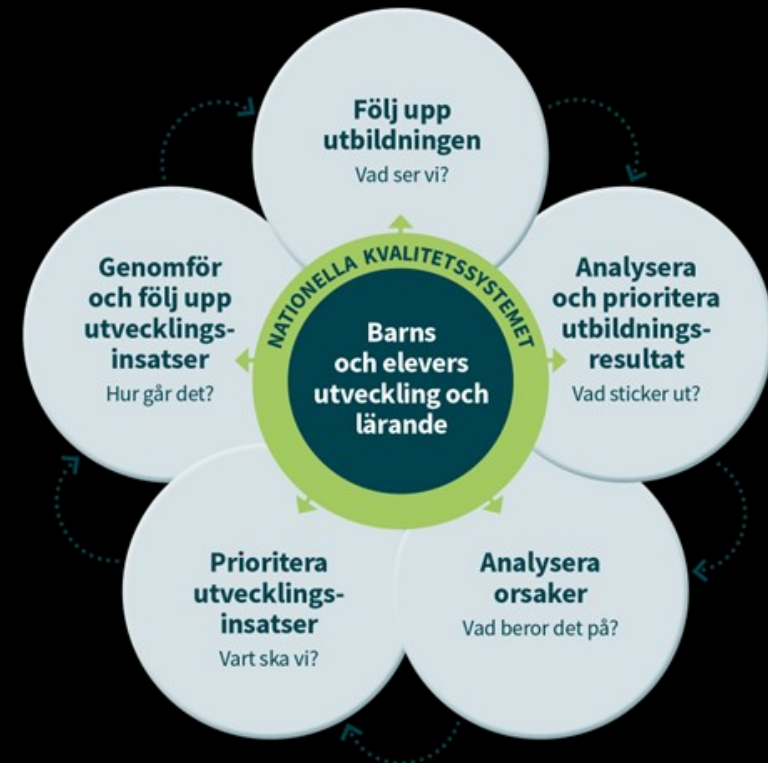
Följ upp utbildningen
Vad ser vi?

Analysera och prioritera utbildningsresultat
Vad sticker ut?

Analysera orsaker
Vad beror det på?

Prioritera utvecklingsinsatser
Vart ska vi?

Genomför och följ upp utvecklingsinsatser
Hur går det?

NATIONELLA KVALITETSSYSTEMET

Barns och elevers utveckling och lärande